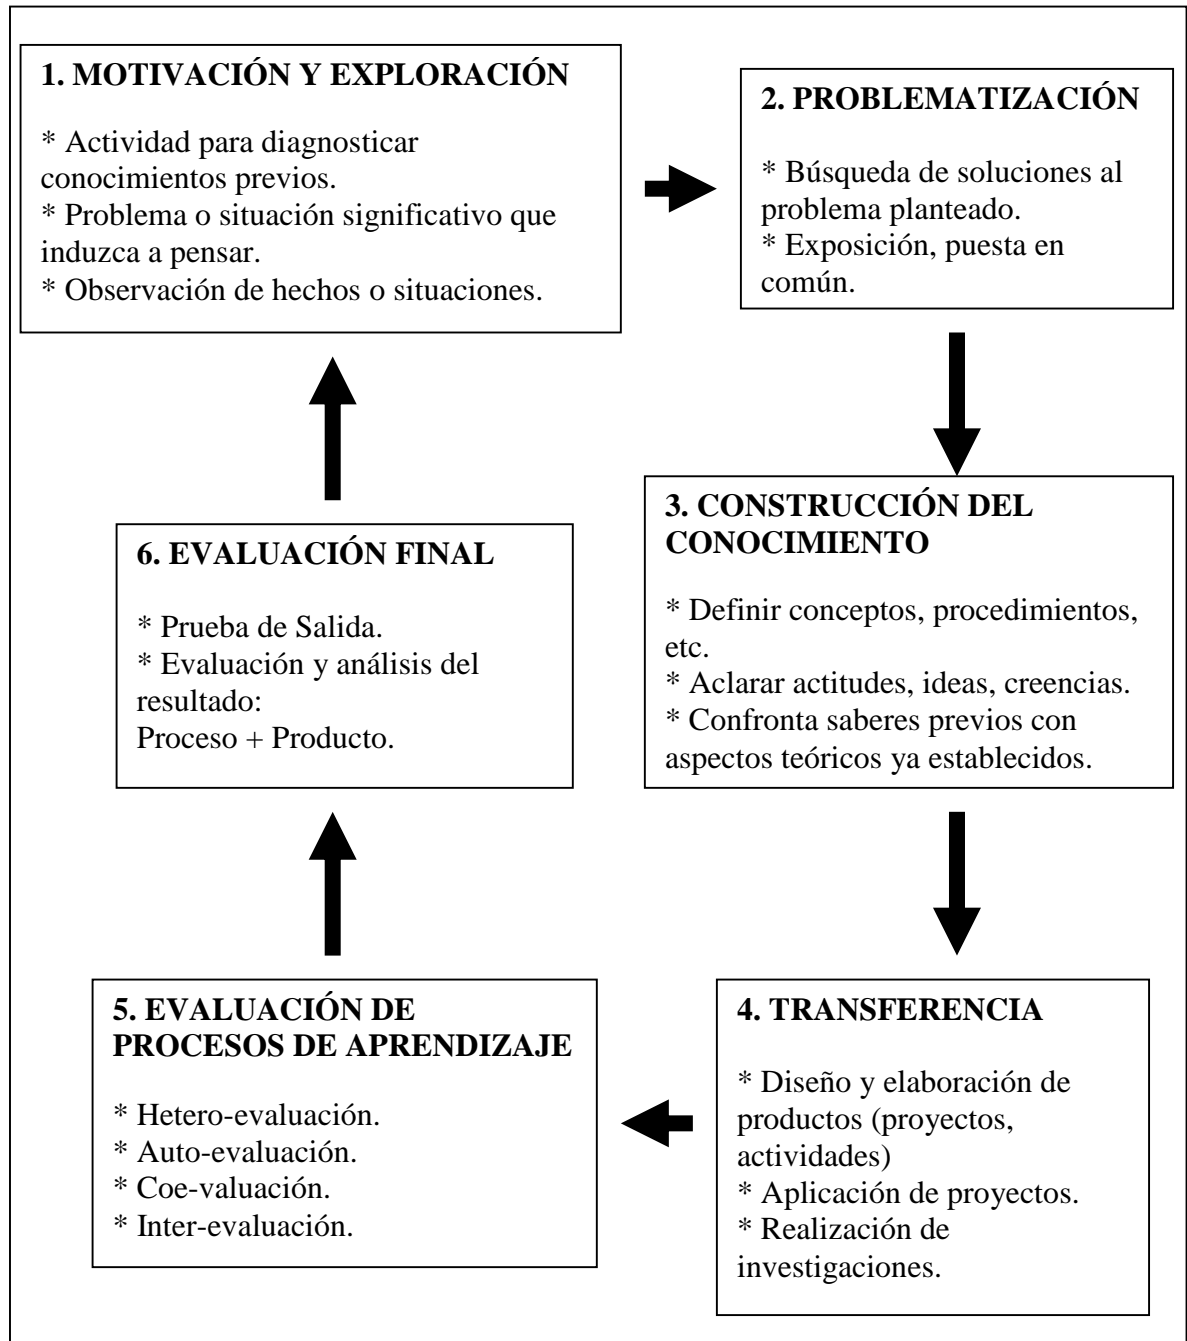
**1. MOTIVACIÓN Y EXPLORACIÓN**

* Actividad para diagnosticar conocimientos previos.
* Problema o situación significativo que induzca a pensar.
* Observación de hechos o situaciones.

**2. PROBLEMATIZACIÓN**

* Búsqueda de soluciones al problema planteado.
* Exposición, puesta en común.

**3. CONSTRUCCIÓN DEL CONOCIMIENTO**

* Definir conceptos, procedimientos, etc.
* Aclarar actitudes, ideas, creencias.
* Confronta saberes previos con aspectos teóricos ya establecidos.

**4. TRANSFERENCIA**

* Diseño y elaboración de productos (proyectos, actividades)
* Aplicación de proyectos.
* Realización de investigaciones.

**5. EVALUACIÓN DE PROCESOS DE APRENDIZAJE**

* Hetero-evaluación.
* Auto-evaluación.
* Coe-valuación.
* Inter-evaluación.

**6. EVALUACIÓN FINAL**

* Prueba de Salida.
* Evaluación y análisis del resultado:
Proceso + Producto.